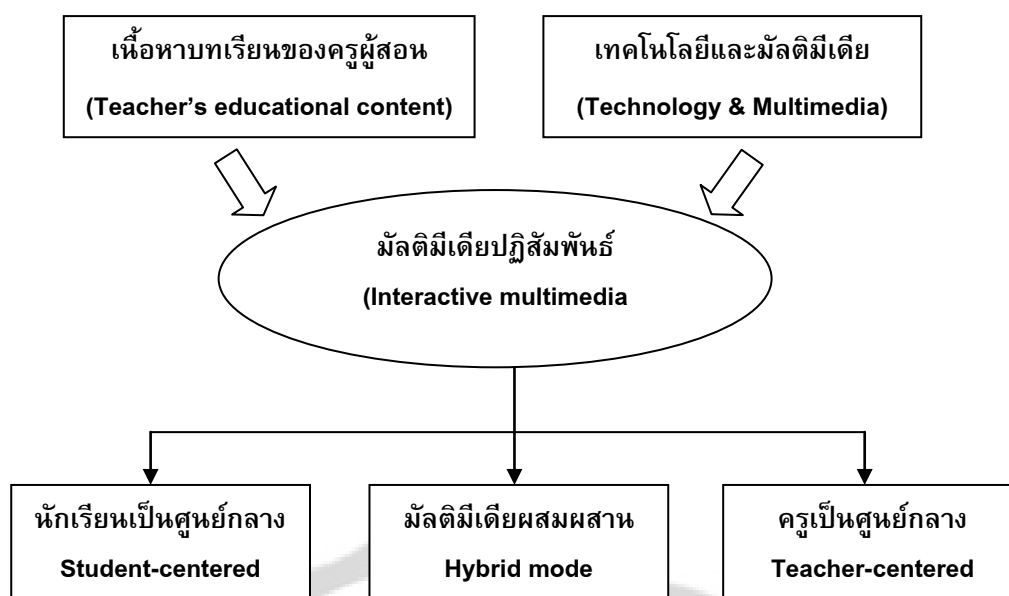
เนื้อหาบทเรียนของครูผู้สอน
(Teacher's educational content)

เทคโนโลยีและมัลติมีเดีย
(Technology & Multimedia)

มัลติมีเดียปฏิสัมพันธ์
(Interactive multimedia

นักเรียนเป็นศูนย์กลาง
Student-centered

มัลติมีเดียผสมผสาน
Hybrid mode

ครูเป็นศูนย์กลาง
Teacher-centered